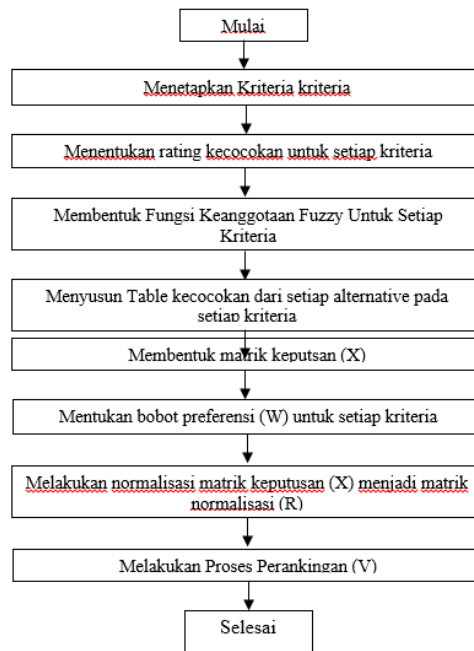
Mulai

Menetapkan Kriteria kriteria

Menentukan rating kecocokan untuk setiap kriteria

Membentuk Fungsi Keanggotaan Fuzzy Untuk Setiap Kriteria

Menyusun Table kecocokan dari setiap alternative pada setiap kriteria

Membentuk matrik keputsan (X)

Mentukan bobot preferensi (W) untuk setiap kriteria

Melakukan normalisasi matrik keputusan (X) menjadi matrik normalisasi (R)

Melakukan Proses Perankingan (V)

Selesai